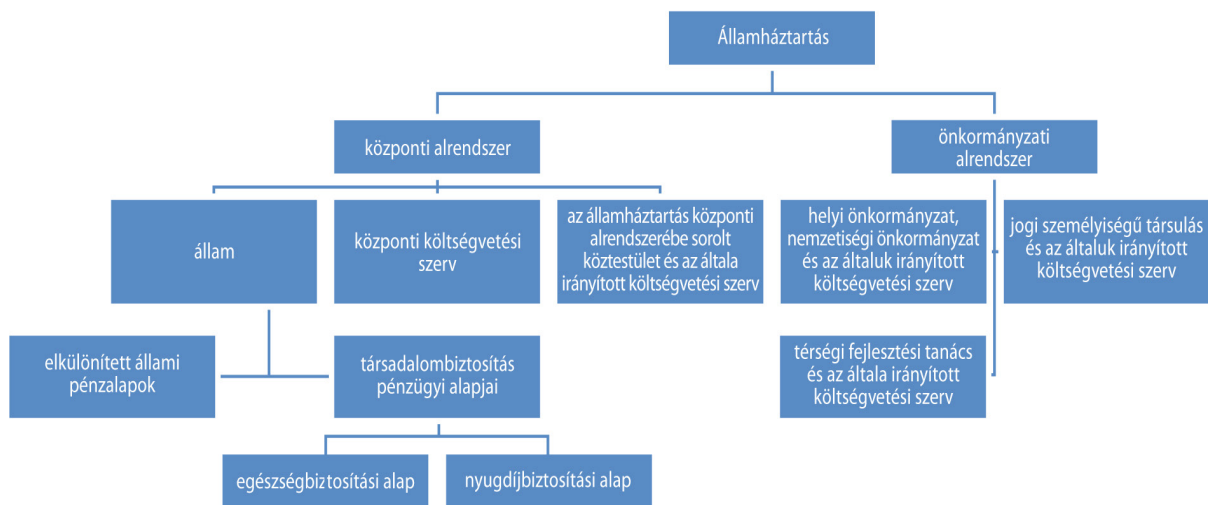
Államháztartás

központi alrendszer

önkormányzati alrendszer

állam

központi költségvetési szerv

az államháztartás központi alrendszerébe sorolt köztestület és az általa irányított költségvetési szerv

helyi önkormányzat, nemzetiségi önkormányzat és az általuk irányított költségvetési szerv

jogi személyiségű társulás és az általuk irányított költségvetési szerv

elkülönített állami pénzalapok

társadalombiztosítás pénzügyi alapjai

térségi fejlesztési tanács és az általa irányított költségvetési szerv

egészségbiztosítási alap

nyugdíjbiztosítási alap